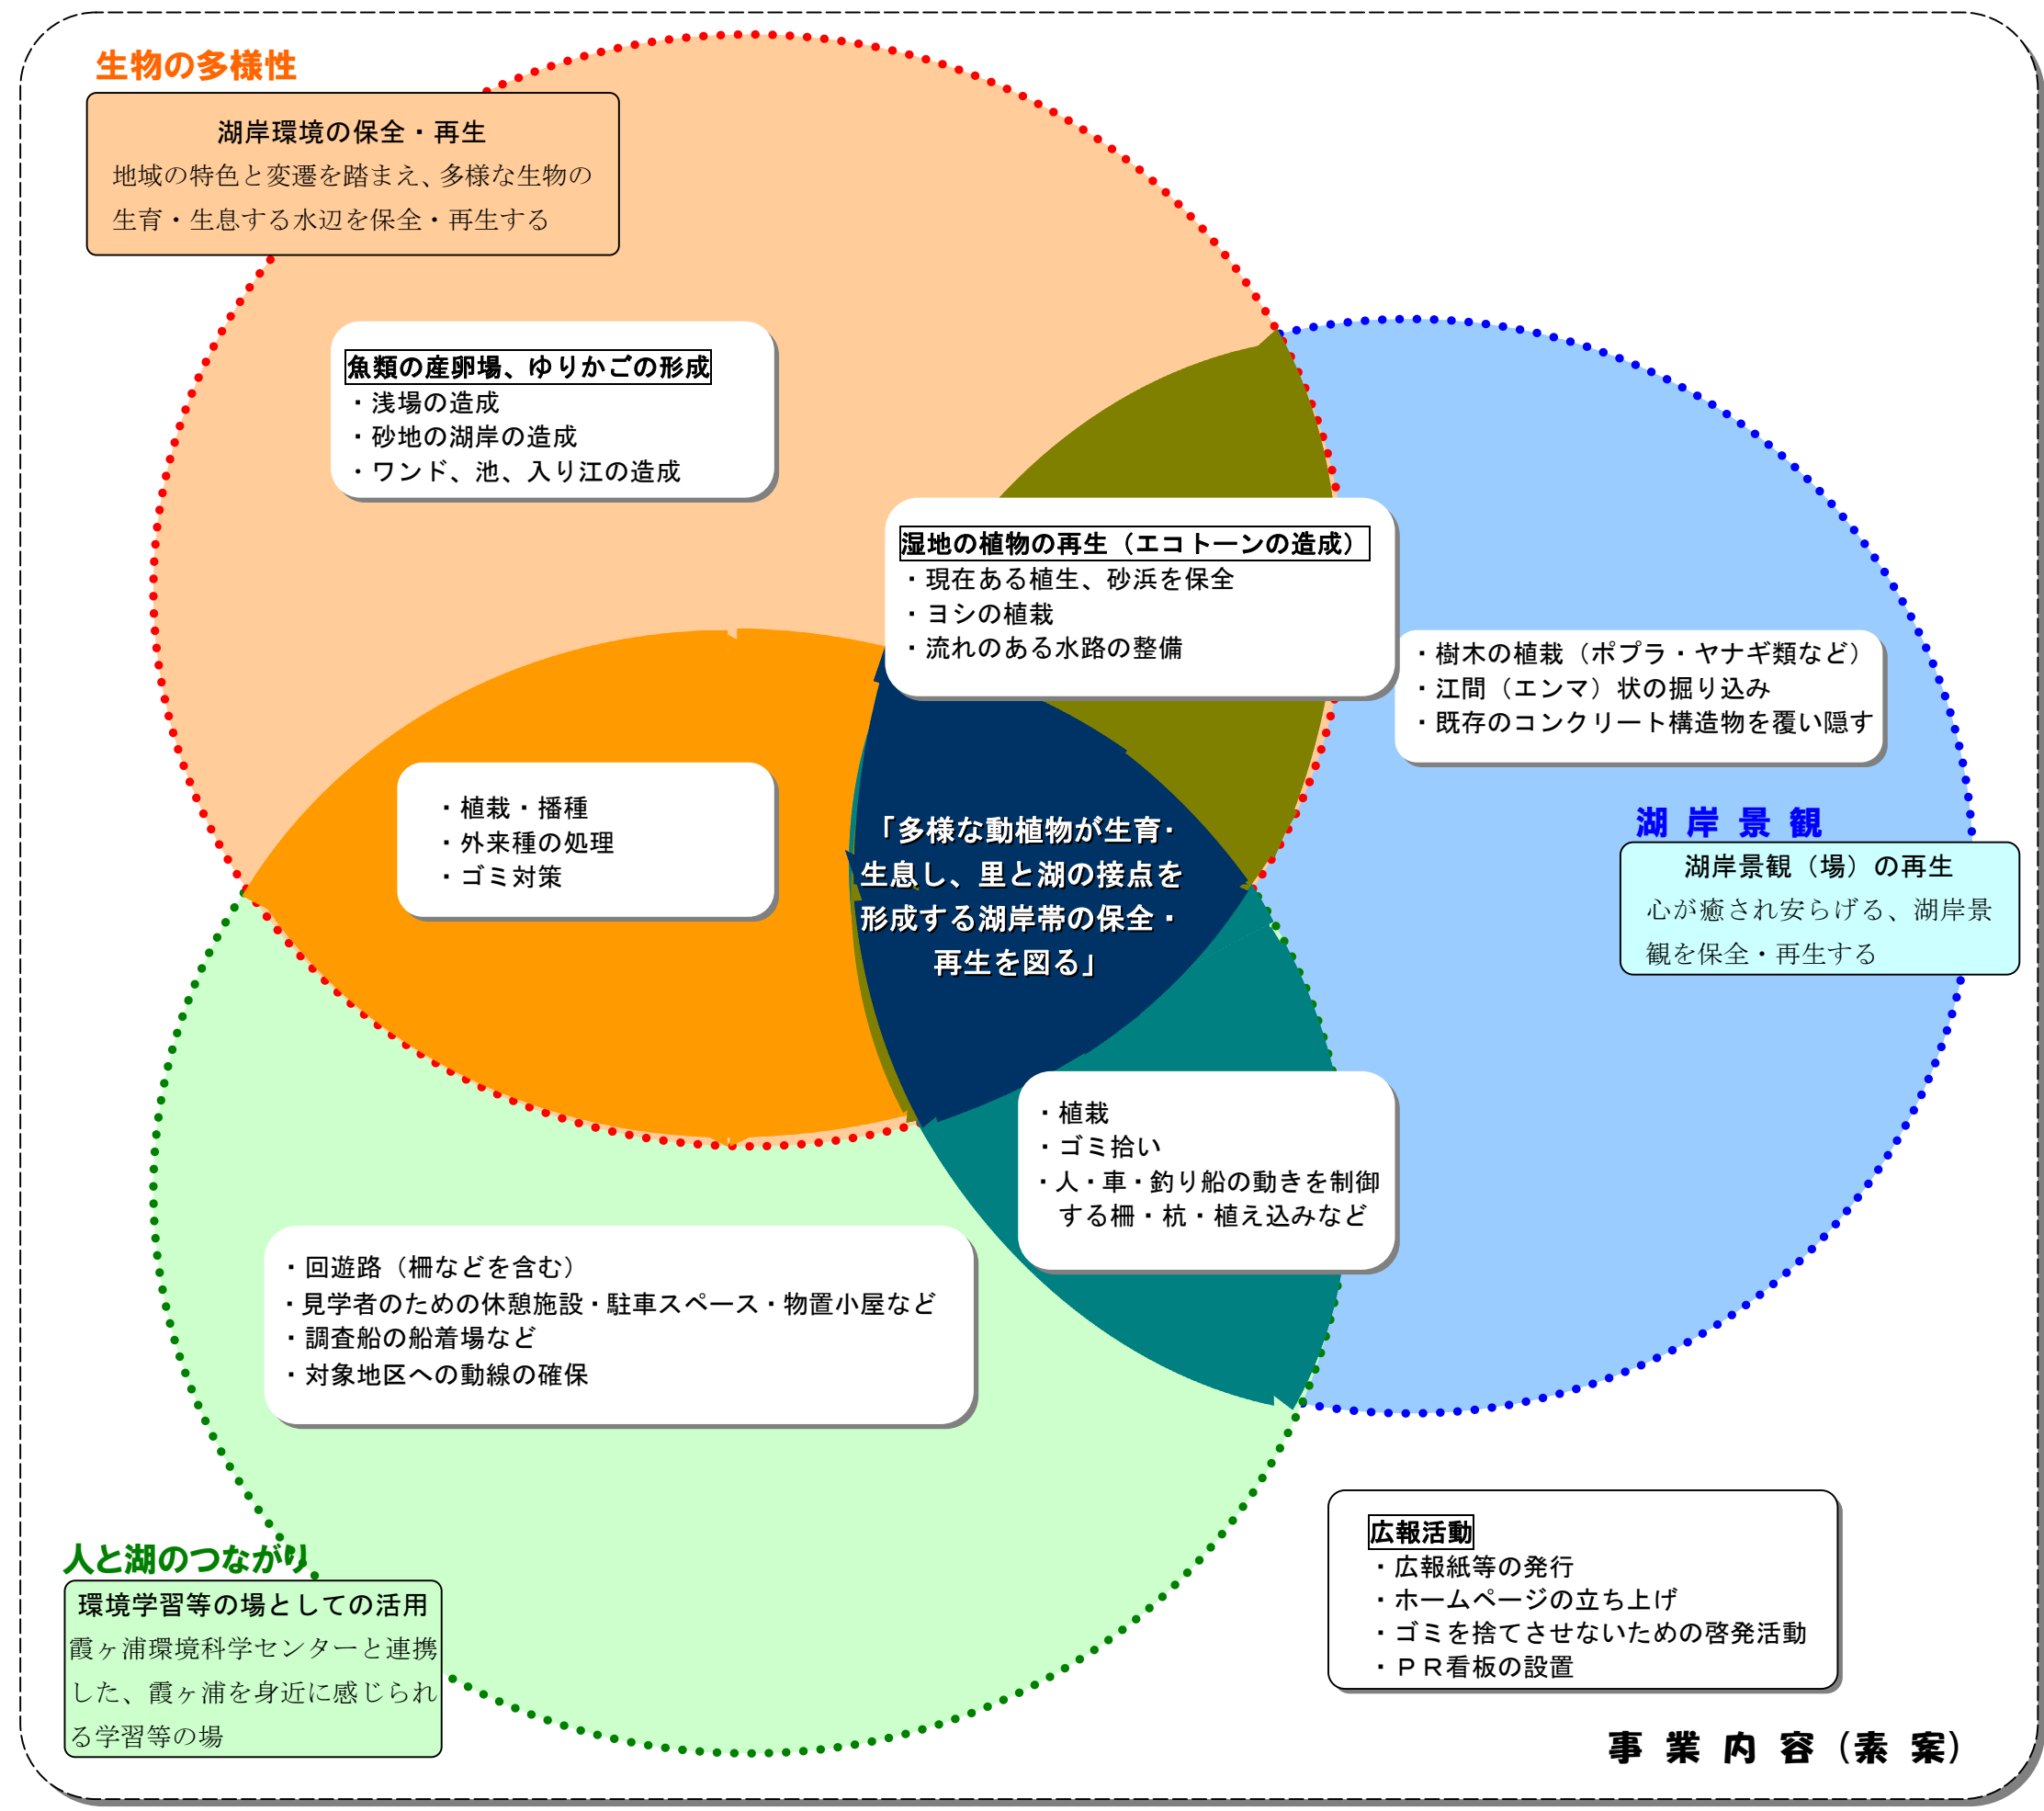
生物の多様性

湖岸環境の保全・再生
地域の特色と変遷を踏まえ、多様な生物の生育・生息する水辺を保全・再生する

魚類の産卵場、ゆりかごの形成
・浅場の造成
・砂地の湖岸の造成
・ワンド、池、入り江の造成

湿地の植物の再生（エコトーンの造成）
・現在ある植生、砂浜を保全
・ヨシの植栽
・流れのある水路の整備

・樹木の植栽（ポプラ・ヤナギ類など）
・江間（エンマ）状の掘り込み
・既存のコンクリート構造物を覆い隠す

・植栽・播種
・外来種の処理
・ゴミ対策

「多様な動植物が生育・生息し、里と湖の接点を形成する湖岸帯の保全・再生を図る」

湖 岸 景 観
湖岸景観（場）の再生
心が癒され安らげる、湖岸景観を保全・再生する

・植栽
・ゴミ拾い
・人・車・釣り船の動きを制御する柵・杭・植え込みなど

・回遊路（柵などを含む）
・見学者のための休憩施設・駐車スペース・物置小屋など
・調査船の船着場など
・対象地区への動線の確保

人と湖のつながり
環境学習等の場としての活用
霞ヶ浦環境科学センターと連携した、霞ヶ浦を身近に感じられる学習等の場

広報活動
・広報紙等の発行
・ホームページの立ち上げ
・ゴミを捨てさせないための啓発活動
・ＰＲ看板の設置

事 業 内 容（素 案）